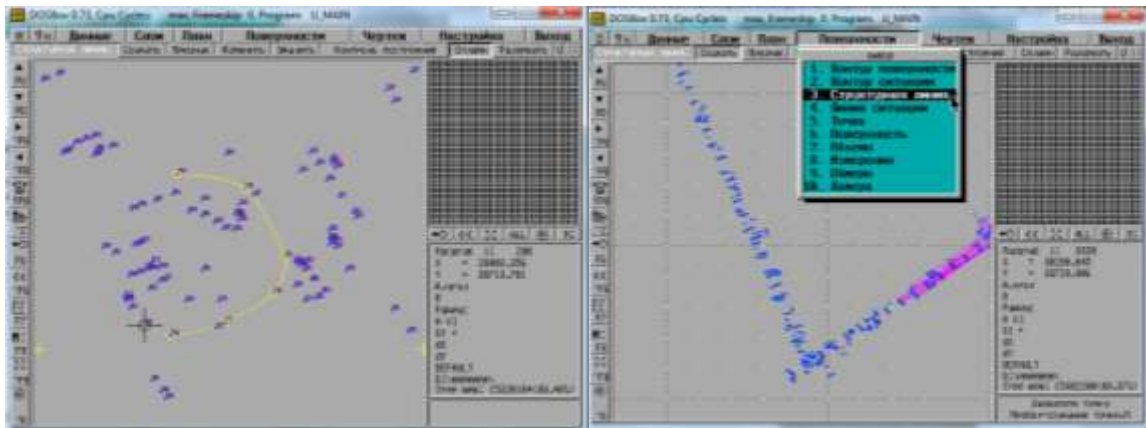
DOSBox 0.73, Cpu Cycles: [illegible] S_MAIN

Данные Съем План Поверхности Чертеж Настройка Выход

Создать Удалить Изменить Выбрать Контроль Построение Оценка Разложить

Z: 20
X: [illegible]
Y: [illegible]

DOSBox 0.73, Cpu Cycles: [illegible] S_MAIN

Данные Съем План Поверхности Чертеж Настройка Выход

1. Контур поверхности
2. Контур ситуации
3. Структурные линии
4. Линии ситуации
5. Точки
6. Поверхность
7. Объемы
8. Измерения
9. Поверхн
10. Камера

Z: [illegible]
X: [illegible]
Y: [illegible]